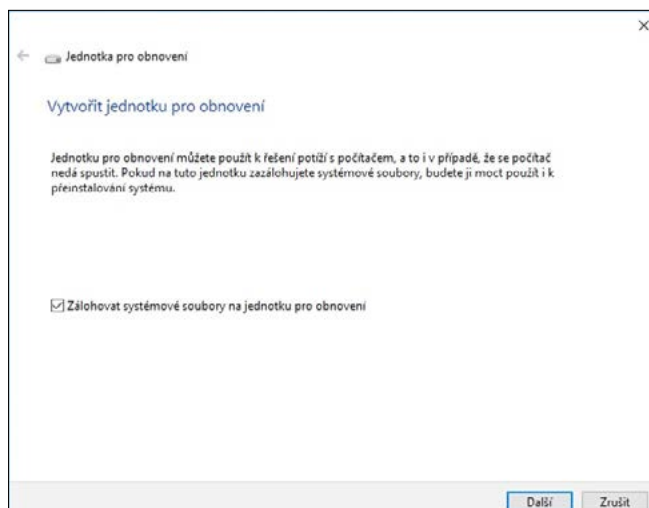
×

Jednotka pro obnovení

Vytvořit jednotku pro obnovení

Jednotku pro obnovení můžete použít k řešení potíží s počítačem, a to i v případě, že se počítač nedá spustit. Pokud na tuto jednotku zazálohujete systémové soubory, budete ji moct použít i k přeinstalování systému.

☑ Zálohovat systémové soubory na jednotku pro obnovení

Další Zrušit